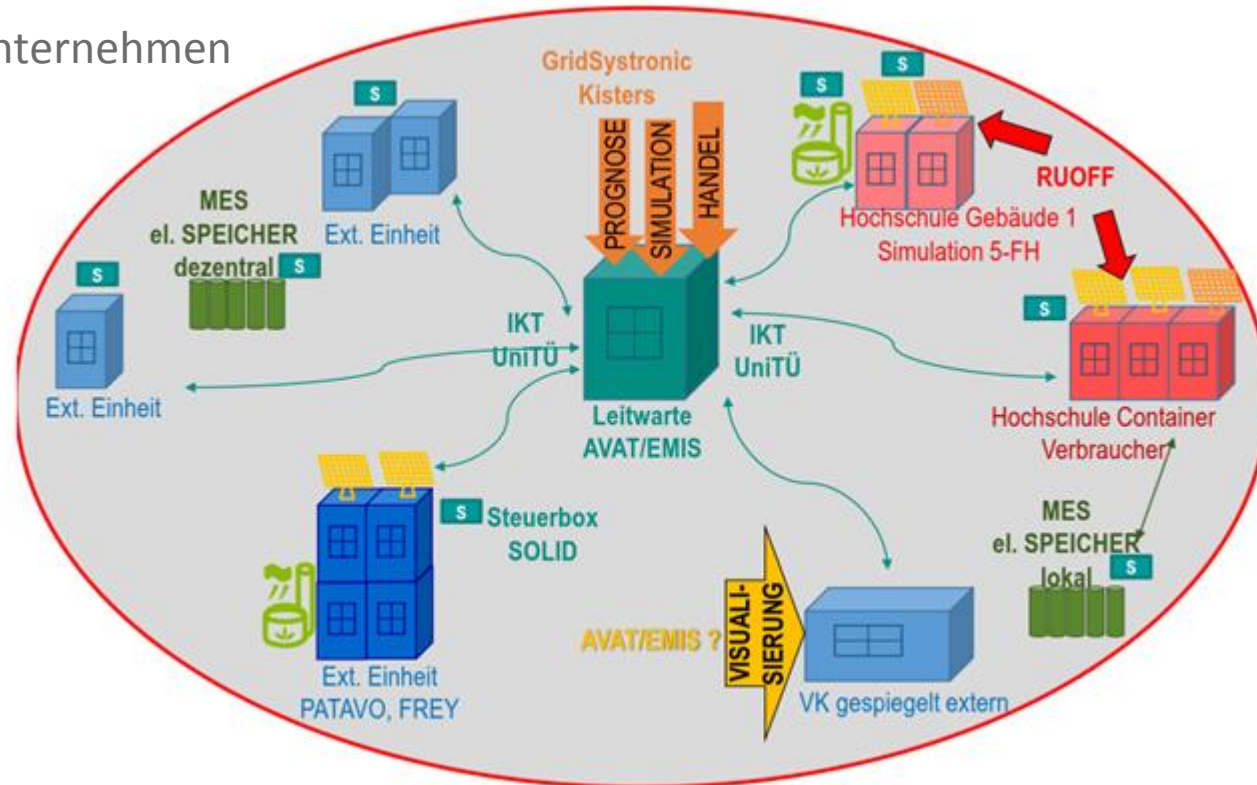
nternehmen

GridSystronic Kisters

PROGNOSE
SIMULATION
HANDEL

S

S

Ext. Einheit

MES
el. SPEICHER
dezentral

S

S

Ext. Einheit

IKT
UniTÜ

Leitwarte
AVAT/EMIS

IKT
UniTÜ

S
S

RUOFF

Hochschule Gebäude 1
Simulation 5-FH

S

Hochschule Container
Verbraucher

S
Steuerbox
SOLID

Ext. Einheit
PATAVO, FREY

AVAT/EMIS ?

VISUALI-
SIERUNG

VK gespiegelt extern

MES
el. SPEICHER
lokal

S